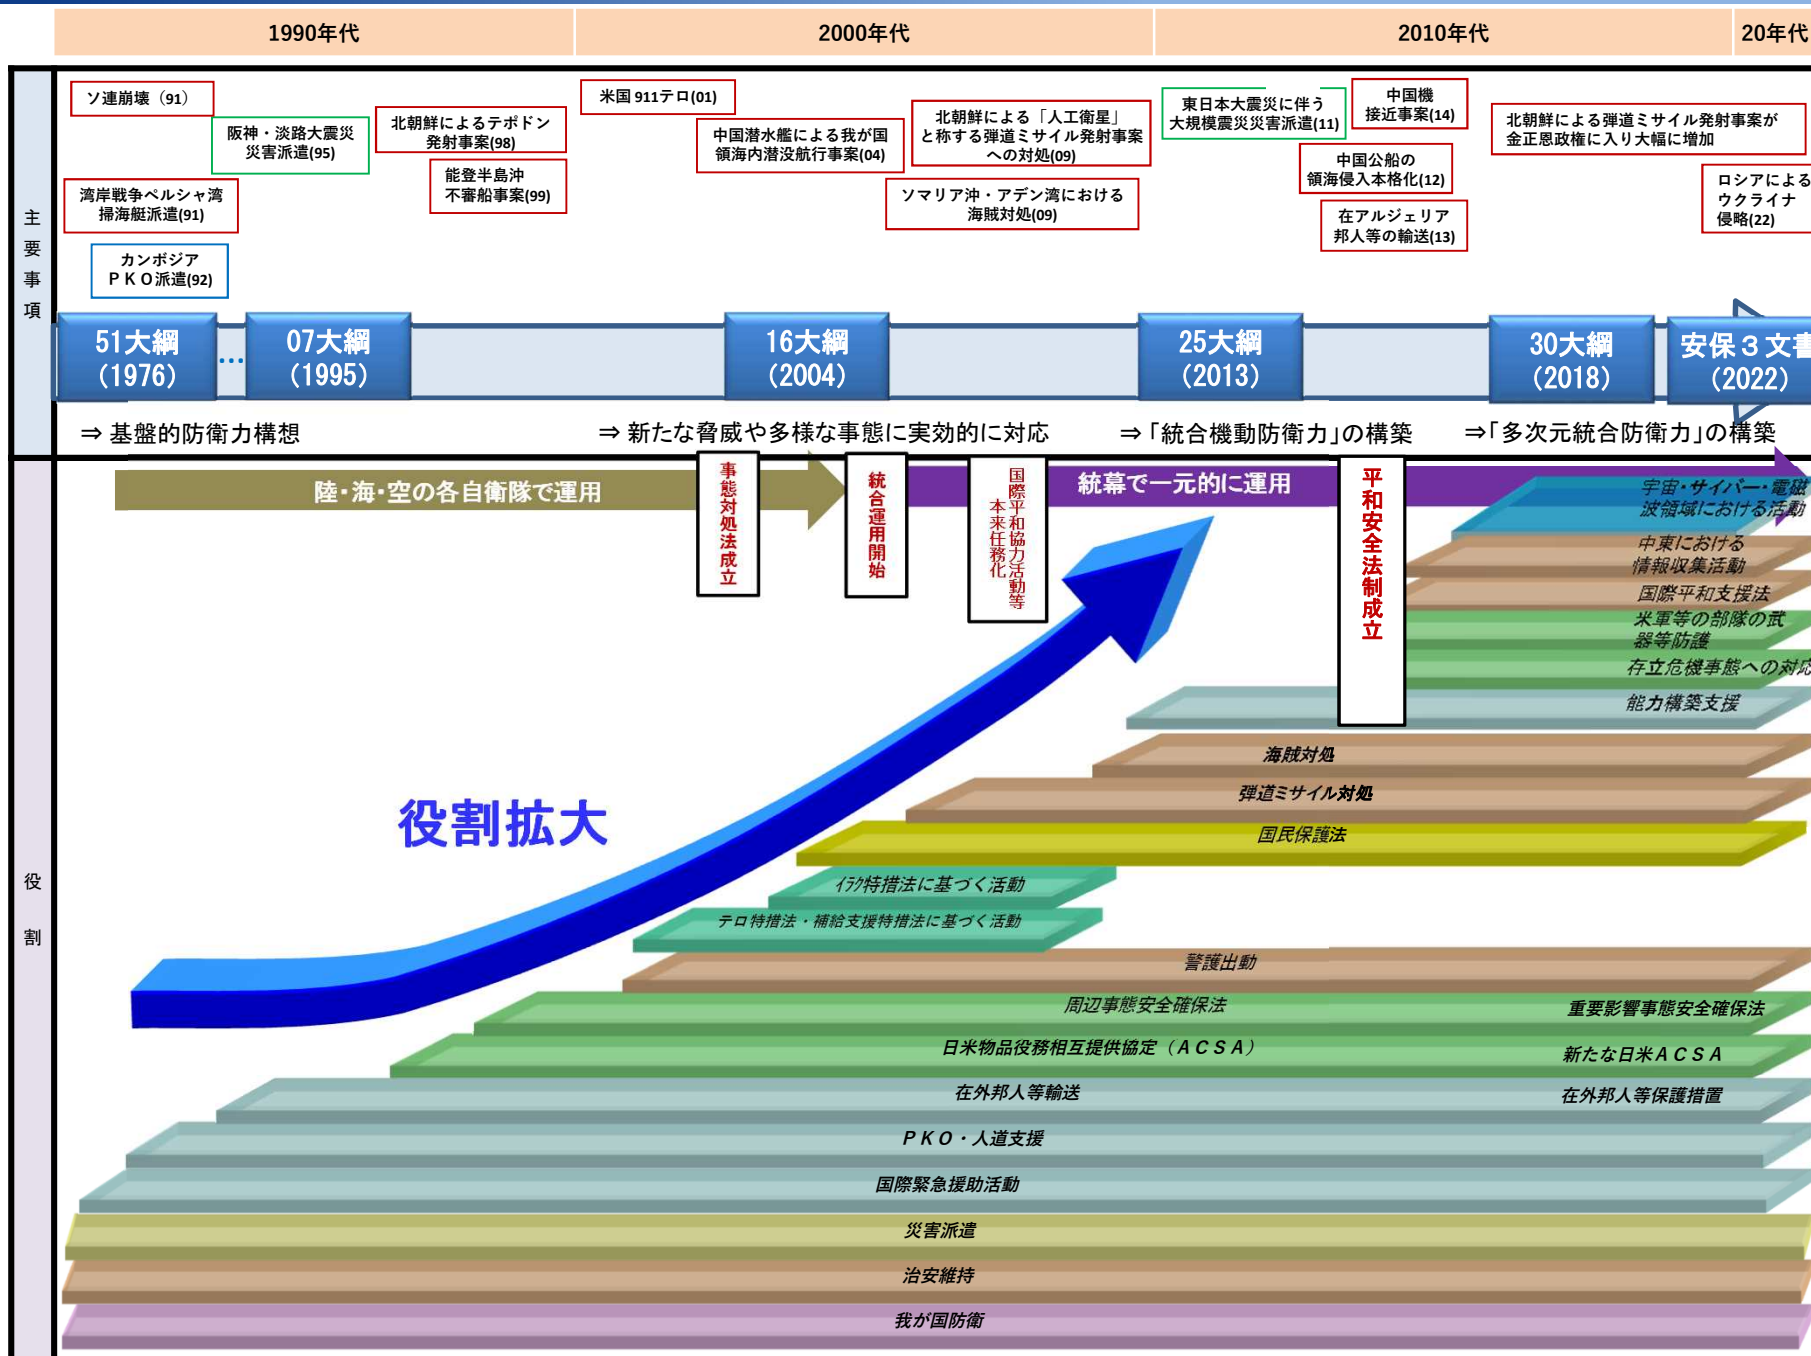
1990年代 | 2000年代 | 2010年代 | 20年代

主要事項

ソ連崩壊（91）
阪神・淡路大震災災害派遣(95)
北朝鮮によるテポドン発射事案(98)
湾岸戦争ペルシャ湾掃海艇派遣(91)
能登半島沖不審船事案(99)
カンボジアＰＫＯ派遣(92)
米国 911テロ(01)
中国潜水艦による我が国領海内潜没航行事案(04)
北朝鮮による「人工衛星」と称する弾道ミサイル発射事案への対処(09)
ソマリア沖・アデン湾における海賊対処(09)
東日本大震災に伴う大規模震災災害派遣(11)
中国機接近事案(14)
中国公船の領海侵入本格化(12)
在アルジェリア邦人等の輸送(13)
北朝鮮による弾道ミサイル発射事案が金正恩政権に入り大幅に増加
ロシアによるウクライナ侵略(22)

51大綱 (1976) … 07大綱 (1995) 16大綱 (2004) 25大綱 (2013) 30大綱 (2018) 安保３文書 (2022)

⇒ 基盤的防衛力構想
⇒ 新たな脅威や多様な事態に実効的に対応
⇒「統合機動防衛力」の構築
⇒「多次元統合防衛力」の構築

役割

陸･海･空の各自衛隊で運用
事態対処法成立
統合運用開始
国際平和協力活動等本来任務化
統幕で一元的に運用
平和安全法制成立

役割拡大

宇宙・サイバー・電磁波領域における活動
中東における情報収集活動
国際平和支援法
米軍等の部隊の武器等防護
存立危機事態への対応
能力構築支援
海賊対処
弾道ミサイル対処
国民保護法
イラク特措法に基づく活動
テロ特措法・補給支援特措法に基づく活動
警護出動
周辺事態安全確保法　重要影響事態安全確保法
日米物品役務相互提供協定（ＡＣＳＡ）　新たな日米ＡＣＳＡ
在外邦人等輸送　在外邦人等保護措置
ＰＫＯ・人道支援
国際緊急援助活動
災害派遣
治安維持
我が国防衛